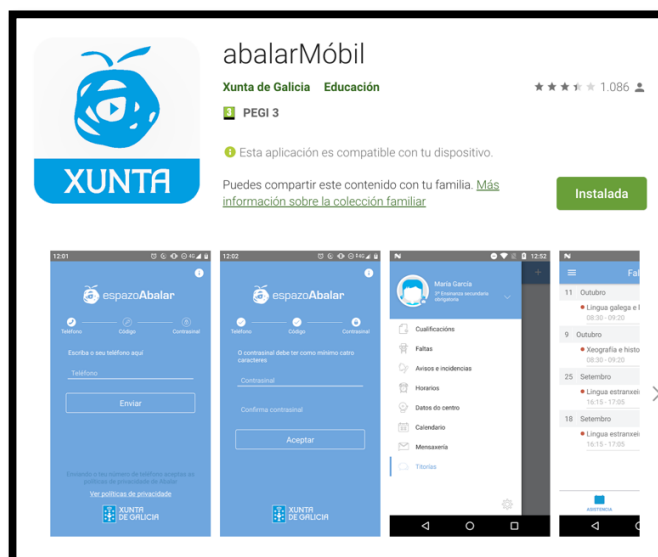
XUNTA

abalarMóbil

Xunta de Galicia Educación

1.086

3 PEGI 3

Esta aplicación es compatible con tu dispositivo.

Puedes compartir este contenido con tu familia. Más información sobre la colección familiar

Instalada

12:01

espazoAbalar

Teléfono Código Contrasinal

Escriba o seu teléfono aquí

Teléfono

Enviar

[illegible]

Ver políticas de privacidade

XUNTA DE GALICIA

12:02

espazoAbalar

Teléfono Código Contrasinal

O contrasinal debe ter como mínimo catro caracteres

Contrasinal

Confirma contrasinal

Aceptar

XUNTA DE GALICIA

12:52

María García

Cualificacións

Faltas

Avisos e incidencias

Horarios

Datos do centro

Calendario

Mensaxería

Titorías

Fal

11 Outubro

Lingua galega e l

08:30 - 09:20

9 Outubro

Xeografía e histo

08:30 - 09:20

25 Setembro

Lingua estranxeir

16:15 - 17:05

18 Setembro

Lingua estranxeir

16:15 - 17:05

ASISTENCIA